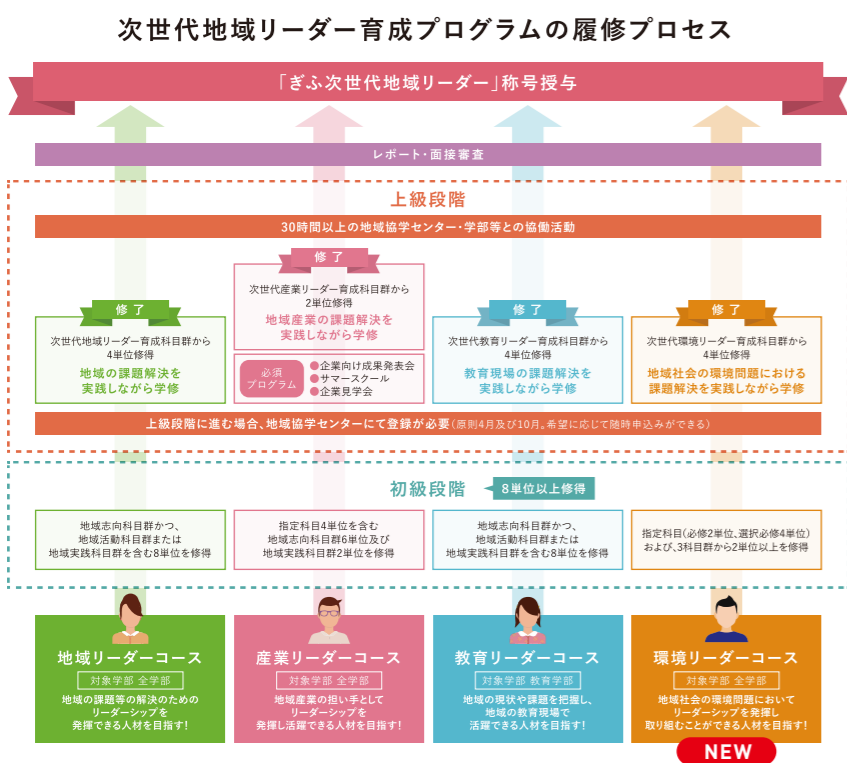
次世代地域リーダー育成プログラムの履修プロセス

「ぎふ次世代地域リーダー」称号授与

レポート・面接審査

上級段階

30時間以上の地域協学センター・学部等との協働活動

修了
次世代地域リーダー育成科目群から4単位修得
地域の課題解決を実践しながら学修

修了
次世代産業リーダー育成科目群から2単位修得
地域産業の課題解決を実践しながら学修
必須プログラム
●企業向け成果発表会
●サマースクール
●企業見学会

修了
次世代教育リーダー育成科目群から4単位修得
教育現場の課題解決を実践しながら学修

修了
次世代環境リーダー育成科目群から4単位修得
地域社会の環境問題における課題解決を実践しながら学修

上級段階に進む場合、地域協学センターにて登録が必要（原則4月及び10月。希望に応じて随時申込みができる）

初級段階　8単位以上修得

地域志向科目群かつ、地域活動科目群または地域実践科目群を含む8単位を修得

指定科目4単位を含む地域志向科目群6単位及び地域実践科目群2単位を修得

地域志向科目群かつ、地域活動科目群または地域実践科目群を含む8単位を修得

指定科目（必修2単位、選択必修4単位）および、3科目群から2単位以上を修得

地域リーダーコース
対象学部 全学部
地域の課題等の解決のためのリーダーシップを発揮できる人材を目指す！

産業リーダーコース
対象学部 全学部
地域産業の担い手としてリーダーシップを発揮し活躍できる人材を目指す！

教育リーダーコース
対象学部 教育学部
地域の現状や課題を把握し、地域の教育現場で活躍できる人材を目指す！

環境リーダーコース
対象学部 全学部
地域社会の環境問題においてリーダーシップを発揮し取り組むことができる人材を目指す！
NEW